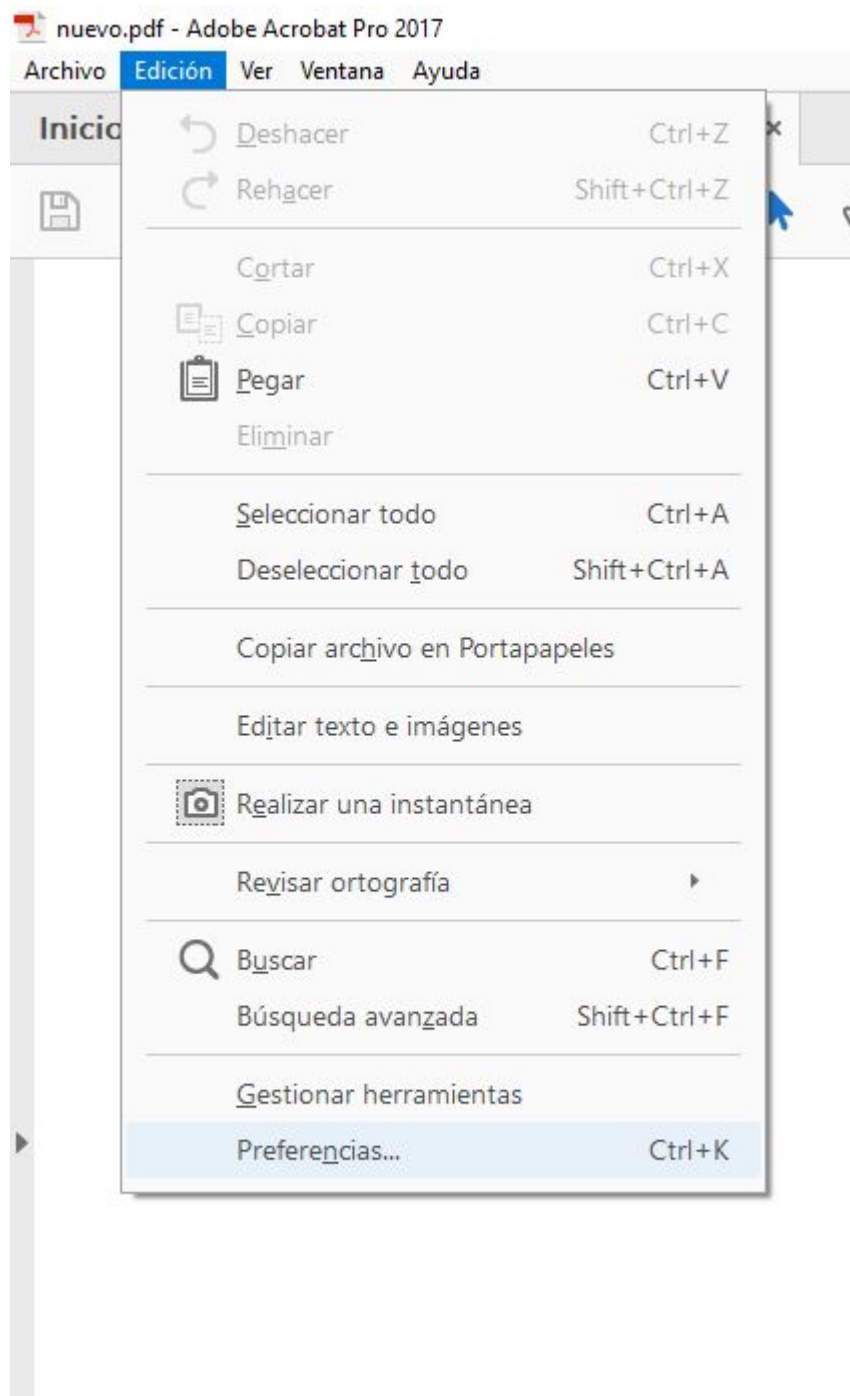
nuevo.pdf - Adobe Acrobat Pro 2017

Archivo Edición Ver Ventana Ayuda

Inicio ×

Deshacer Ctrl+Z
Rehacer Shift+Ctrl+Z

Cortar Ctrl+X
Copiar Ctrl+C
Pegar Ctrl+V
Eliminar

Seleccionar todo Ctrl+A
Deseleccionar todo Shift+Ctrl+A

Copiar archivo en Portapapeles

Editar texto e imágenes

Realizar una instantánea

Revisar ortografía

Buscar Ctrl+F
Búsqueda avanzada Shift+Ctrl+F

Gestionar herramientas
Preferencias... Ctrl+K